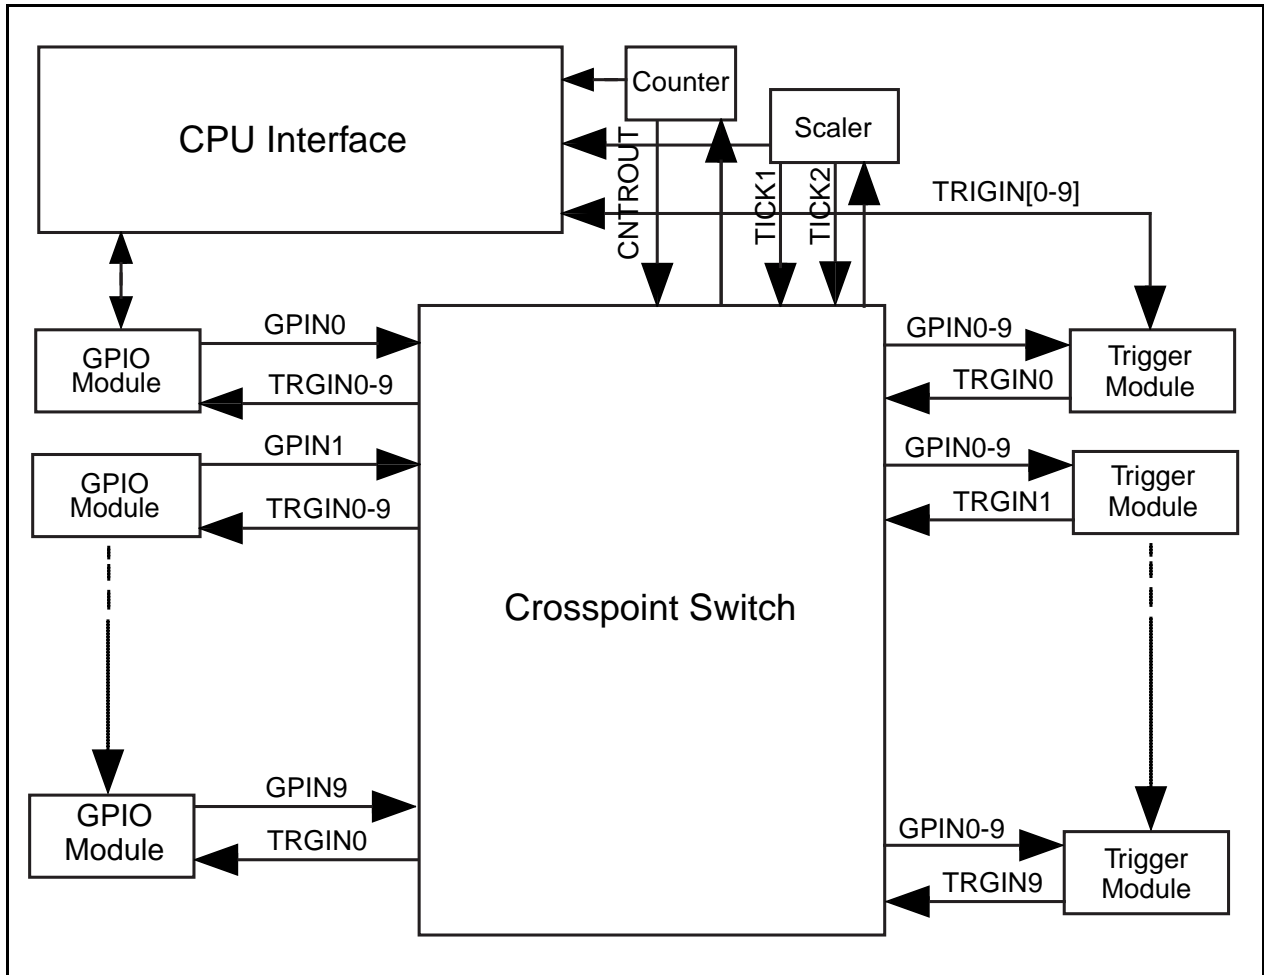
CPU Interface

Counter

Scaler

CNTROUT

TICK1

TICK2

TRIGIN[0-9]

GPIO Module

GPIN0

TRGIN0-9

GPIO Module

GPIN1

TRGIN0-9

GPIO Module

GPIN9

TRGIN0

Crosspoint Switch

GPIN0-9

TRGIN0

Trigger Module

GPIN0-9

TRGIN1

Trigger Module

GPIN0-9

TRGIN9

Trigger Module